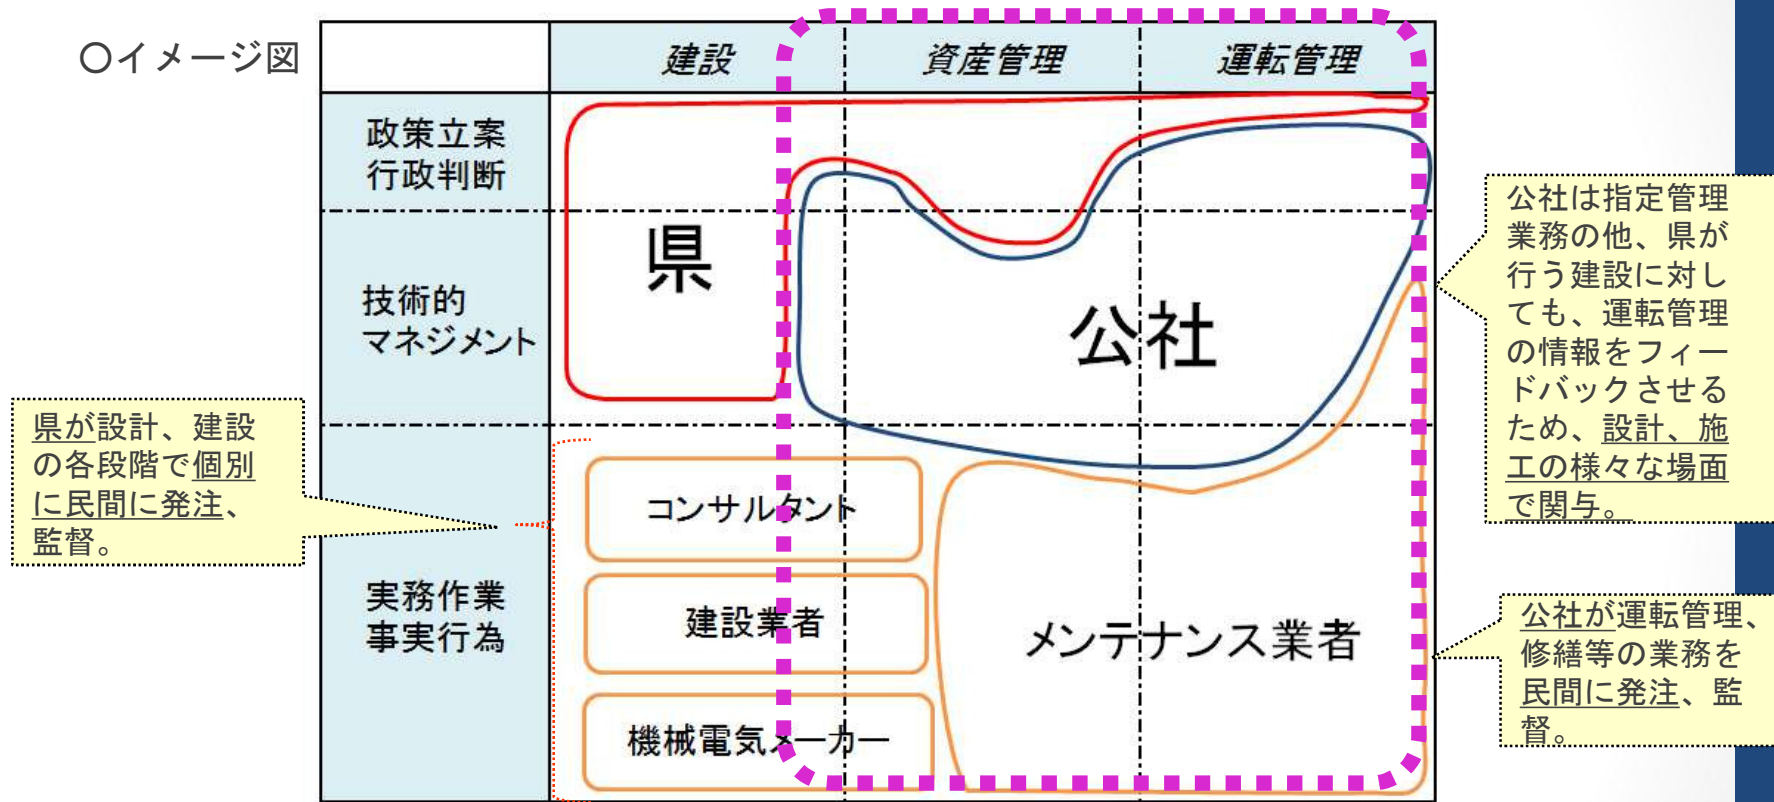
○イメージ図

|  | 建設 | 資産管理 | 運転管理 |
|---|---|---|---|
| 政策立案 行政判断 | | | |
| 技術的 マネジメント | | | |
| 実務作業 事実行為 | | | |

県

公社

コンサルタント

建設業者

機械電気メーカー

メンテナンス業者

県が設計、建設の各段階で個別に民間に発注、監督。

公社は指定管理業務の他、県が行う建設に対しても、運転管理の情報をフィードバックさせるため、設計、施工の様々な場面で関与。

公社が運転管理、修繕等の業務を民間に発注、監督。